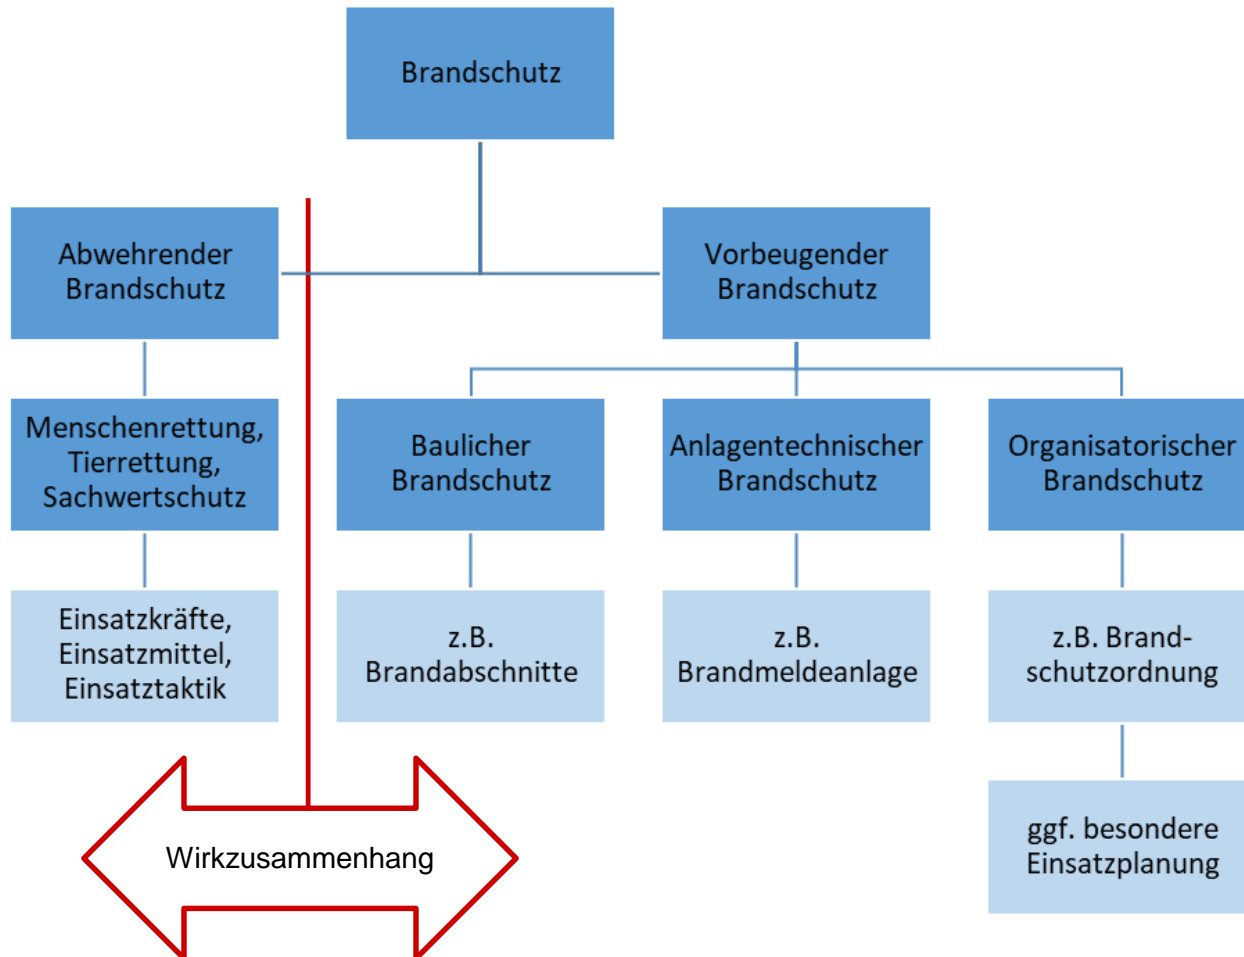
Brandschutz

Abwehrender Brandschutz

Vorbeugender Brandschutz

Menschenrettung, Tierrettung, Sachwertschutz

Baulicher Brandschutz

Anlagentechnischer Brandschutz

Organisatorischer Brandschutz

Einsatzkräfte, Einsatzmittel, Einsatztaktik

z.B. Brandabschnitte

z.B. Brandmeldeanlage

z.B. Brandschutzordnung

ggf. besondere Einsatzplanung

Wirkzusammenhang